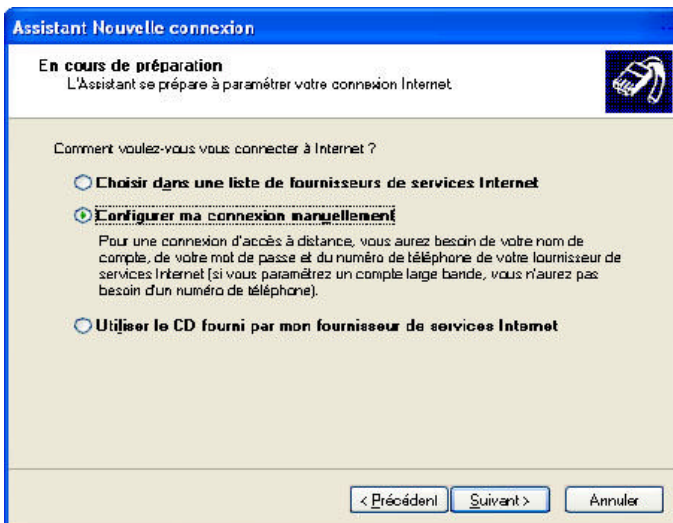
Assistant Nouvelle connexion

En cours de préparation
L'Assistant se prépare à paramétrer votre connexion Internet

Comment voulez-vous vous connecter à Internet ?

Choisir dans une liste de fournisseurs de services Internet

Configurer ma connexion manuellement

Pour une connexion d'accès à distance, vous aurez besoin de votre nom de compte, de votre mot de passe et du numéro de téléphone de votre fournisseur de services Internet (si vous paramétrez un compte large bande, vous n'aurez pas besoin d'un numéro de téléphone).

Utiliser le CD fourni par mon fournisseur de services Internet

< Précédent | Suivant > | Annuler